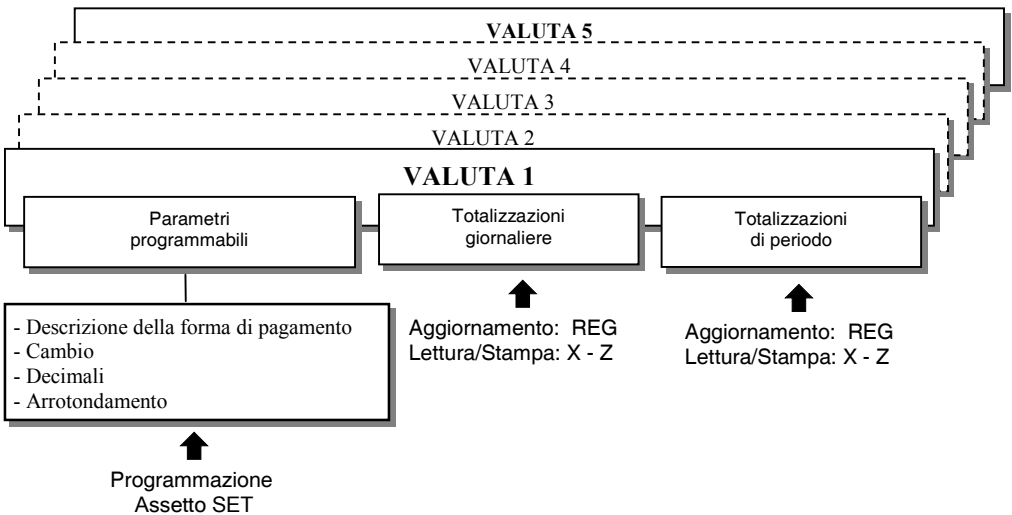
VALUTA 5

VALUTA 4

VALUTA 3

VALUTA 2

VALUTA 1

Parametri programmabili

Totalizzazioni giornaliere

Totalizzazioni di periodo

- Descrizione della forma di pagamento
- Cambio
- Decimali
- Arrotondamento

Programmazione
Assetto SET

Aggiornamento: REG
Lettura/Stampa: X - Z

Aggiornamento: REG
Lettura/Stampa: X - Z